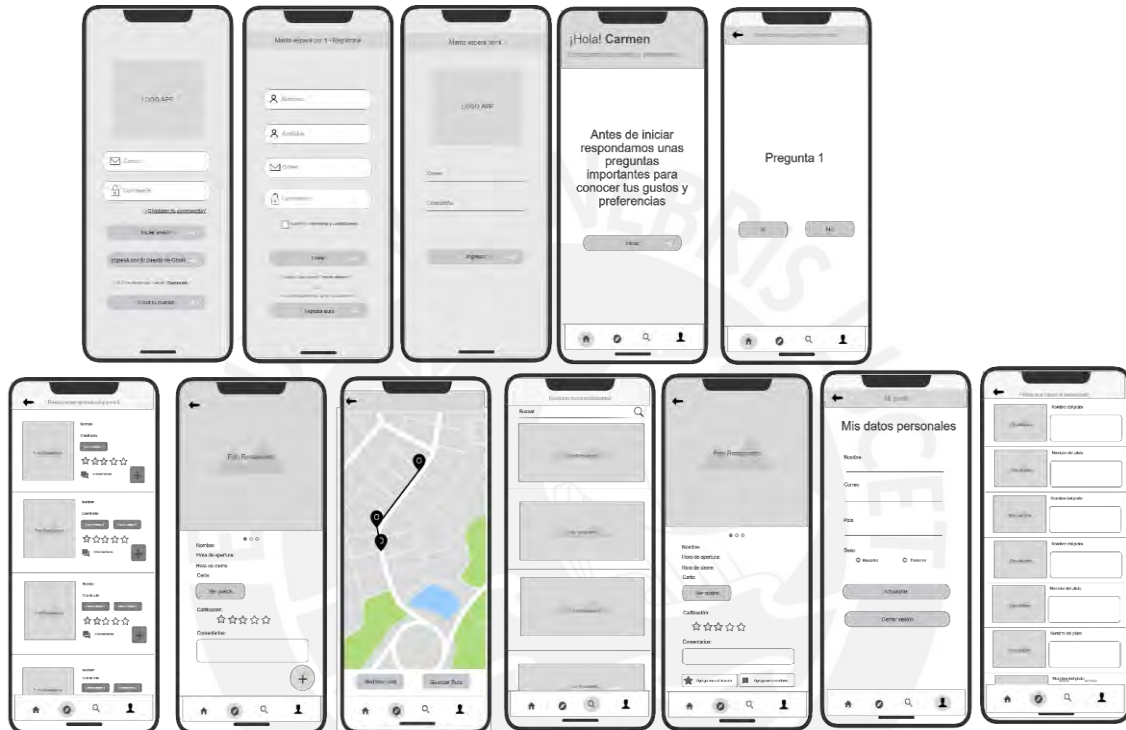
LOGO APP

Correo

Contraseña

¿Olvidaste tu contraseña?

Iniciar sesión

Ingresa con tu cuenta de Gmail

Crear tu cuenta

Mantis espera por ti - Regístrate

Nombres

Apellidos

Correo

Contraseña

Crear

Ingresa aquí

Mantis espera por ti

LOGO APP

Correo

Contraseña

Ingresar

¡Hola! Carmen

Antes de iniciar respondamos unas preguntas importantes para conocer tus gustos y preferencias

Iniciar

Pregunta 1

Sí

No

Foto Restaurante

Nombre

Calificación

☆☆☆☆☆

+

Foto Restaurante

Nombre:
Hora de apertura:
Hora de cierre:
Carta:

Ver platos

Calificación

☆☆☆☆☆

Comentarios:

+

Buscar

Foto Restaurante

Nombre:
Hora de apertura:
Hora de cierre:
Carta:

Ver platos

Calificación

☆☆☆☆☆

Comentarios:

Mi perfil

Mis datos personales

Nombre

Correo

País

Sexo

Masculino

Femenino

Actualizar

Cerrar sesión

Nombre del plato

Nombre del plato

Nombre del plato

Nombre del plato

Nombre del plato

Nombre del plato

Nombre del plato